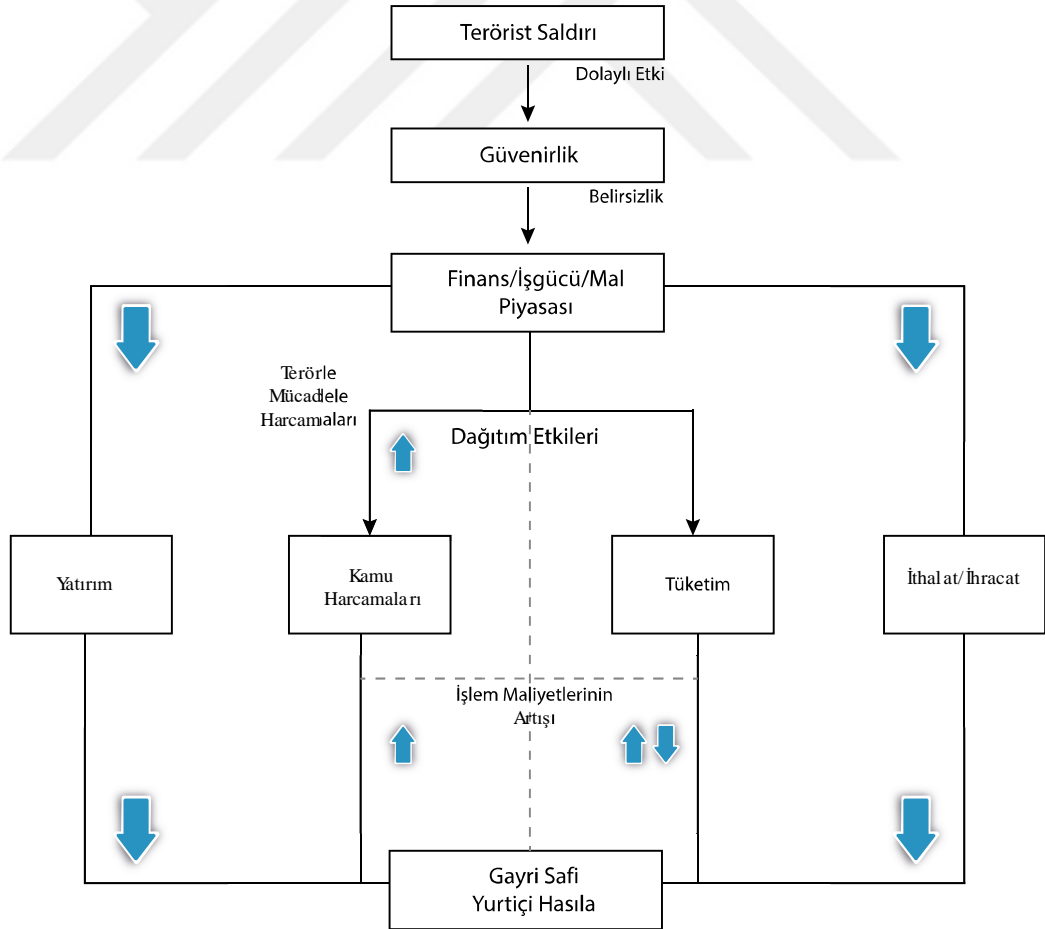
Terörist Saldırı

Dolaylı Etki

Güvenirlik

Belirsizlik

Finans/İşgücü/Mal Piyasası

Terörle Mücadele Harcamaları

Dağıtım Etkileri

Yatırım

Kamu Harcamaları

Tüketim

İthalat/İhracat

İşlem Maliyetlerinin Artışı

Gayri Safi Yurtiçi Hasıla